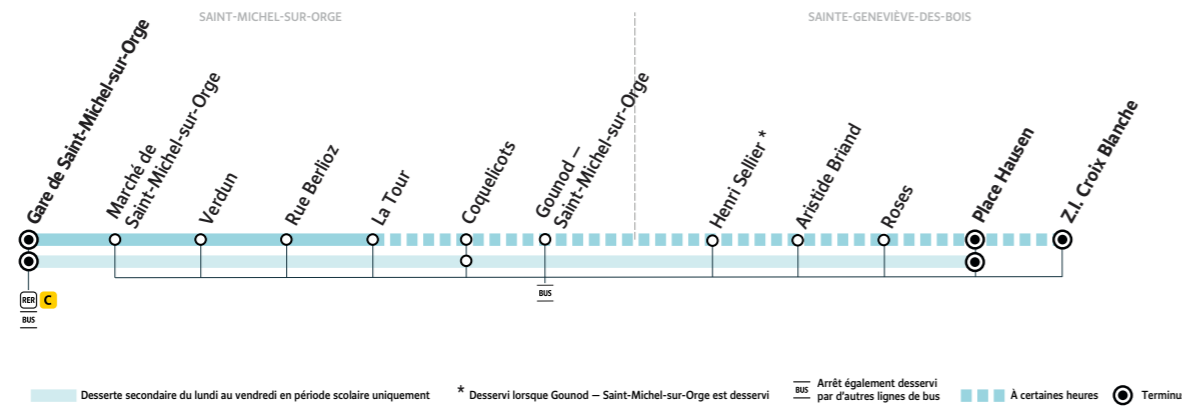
SAINT-MICHEL-SUR-ORGE

SAINTE-GENEVIÈVE-DES-BOIS

Gare de Saint-Michel-sur-Orge

Marché de Saint-Michel-sur-Orge

Verdun

Rue Berlioz

La Tour

Coquelicots

Gounod – Saint-Michel-sur-Orge

Henri Sellier *

Aristide Briand

Roses

Place Hausen

Z.I. Croix Blanche

RER C

BUS

BUS

Desserte secondaire du lundi au vendredi en période scolaire uniquement

* Desservi lorsque Gounod – Saint-Michel-sur-Orge est desservi

BUS Arrêt également desservi par d'autres lignes de bus

À certaines heures

Terminu